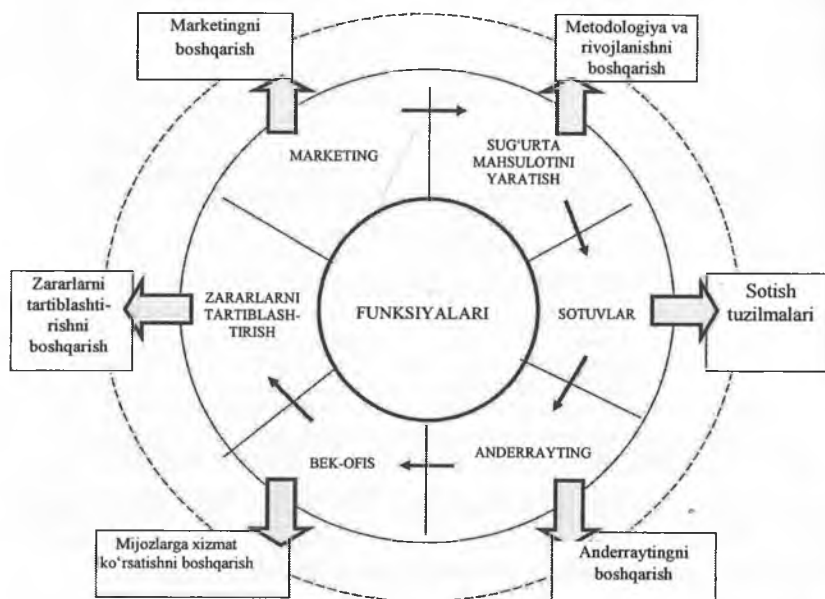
Marketingni boshqarish

Metodologiya va rivojlanishni boshqarish

MARKETING

SUG'URTA MAHSULOTINI YARATISH

Zararlarni tartiblashtirishni boshqarish

ZARARLARNI TARTIBLASHTIRISH

FUNKSIYALARI

SOTUVLAR

Sotish tuzilmalari

BEK-OFIS

ANDERRAYTING

Mijozlarga xizmat ko'rsatishni boshqarish

Anderraytingni boshqarish